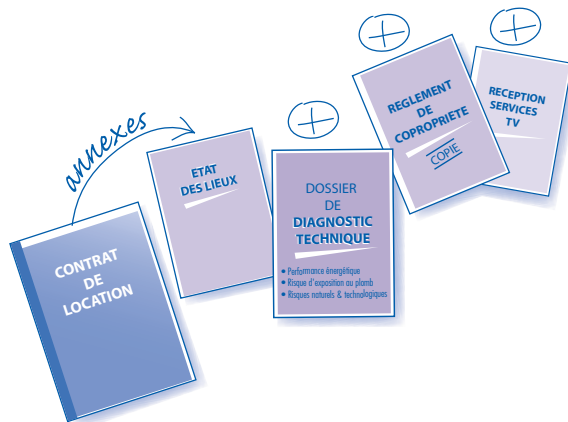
CONTRAT DE LOCATION

annexes

ETAT DES LIEUX

DOSSIER DE DIAGNOSTIC TECHNIQUE

• Performance énergétique
• Risque d'exposition au plomb
• Risques naturels & technologiques

REGLEMENT DE COPROPRIETE
COPIE

RECEPTION SERVICES TV